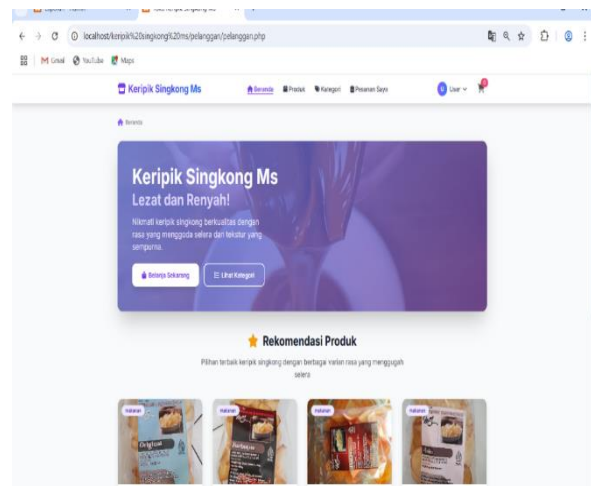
localhost/keripik%20singkong%20ms/pelanggan/pelanggan.php

Gmail YouTube Maps

Keripik Singkong Ms

Beranda Produk Kategori Pesanan Saya

User

Beranda

Keripik Singkong Ms

Lezat dan Renyah!

Nikmati keripik singkong berkualitas dengan rasa yang menggoda selera dan tekstur yang sempurna.

Belanja Sekarang

Lihat Kategori

Rekomendasi Produk

Pilihan terbaik keripik singkong dengan berbagai varian rasa yang menggugah selera

Makanan

Makanan

Makanan

Makanan